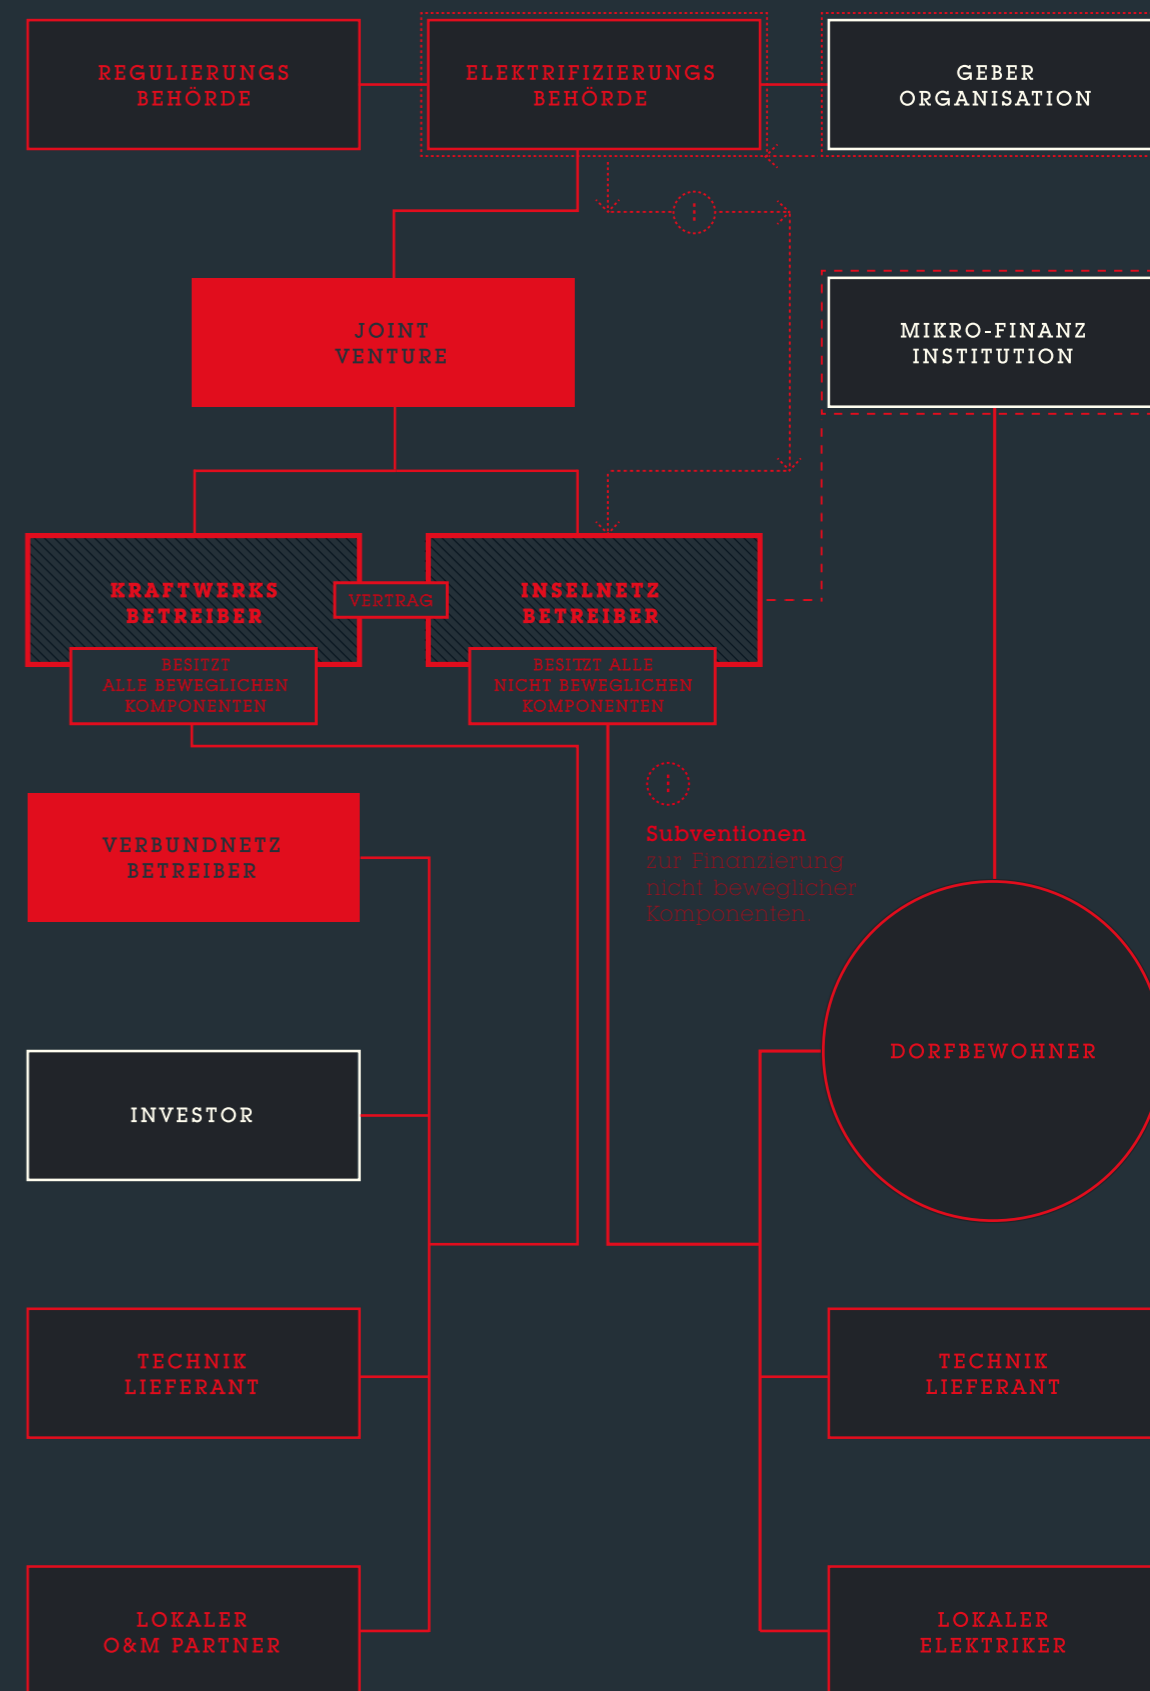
REGULIERUNGS BEHÖRDE

ELEKTRIFIZIERUNGS BEHÖRDE

GEBER ORGANISATION

!

JOINT VENTURE

MIKRO-FINANZ INSTITUTION

KRAFTWERKS BETREIBER

VERTRAG

INSELNETZ BETREIBER

BESITZT ALLE BEWEGLICHEN KOMPONENTEN

BESITZT ALLE NICHT BEWEGLICHEN KOMPONENTEN

!

Subventionen zur Finanzierung nicht beweglicher Komponenten

VERBUNDNETZ BETREIBER

DORFBEWOHNER

INVESTOR

TECHNIK LIEFERANT

TECHNIK LIEFERANT

LOKALER O&M PARTNER

LOKALER ELEKTRIKER